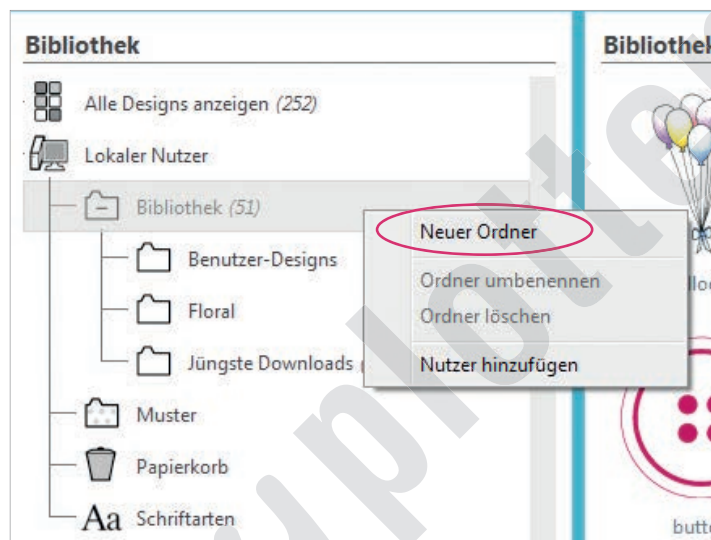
Bibliothek

Alle Designs anzeigen (252)

Lokaler Nutzer

Bibliothek (51)

Benutzer-Designs

Floral

Jüngste Downloads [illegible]

Muster

Papierkorb

Aa Schriftarten

Neuer Ordner

Ordner umbenennen

Ordner löschen

Nutzer hinzufügen

Bibliothek

lloo

butt

plotte